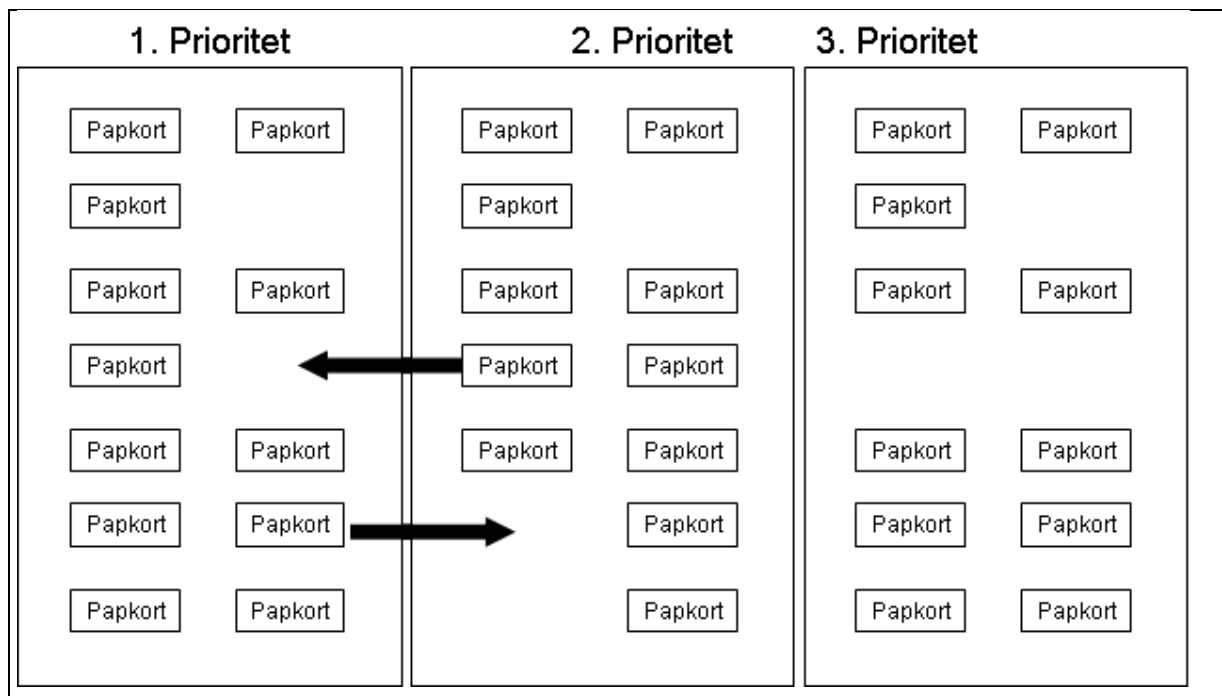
1. Prioritet

Papkort Papkort
Papkort
Papkort Papkort
Papkort
Papkort Papkort
Papkort Papkort
Papkort Papkort

2. Prioritet

Papkort Papkort
Papkort
Papkort Papkort
Papkort Papkort
Papkort Papkort
Papkort
Papkort

3. Prioritet

Papkort Papkort
Papkort
Papkort Papkort
Papkort Papkort
Papkort Papkort
Papkort Papkort